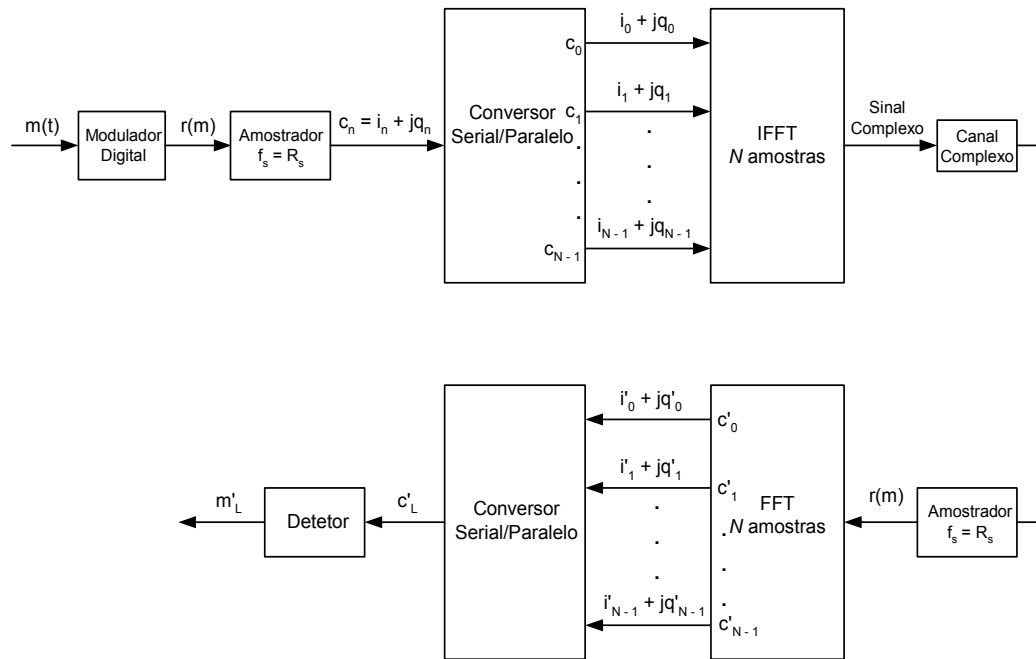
$m(t)$

Modulador Digital

$r(m)$

Amostrador $f_s = R_s$

$c_n = i_n + jq_n$

Conversor Serial/Paralelo

$c_0$

$c_1$

.

.

.

$c_{N-1}$

$i_0 + jq_0$

$i_1 + jq_1$

.

.

.

$i_{N-1} + jq_{N-1}$

IFFT
*N* amostras

Sinal Complexo

Canal Complexo

$m'_L$

Detetor

$c'_L$

Conversor Serial/Paralelo

$i'_0 + jq'_0$

$i'_1 + jq'_1$

.

.

.

$i'_{N-1} + jq'_{N-1}$

$c'_0$

$c'_1$

.

.

.

$c'_{N-1}$

FFT
*N* amostras

$r(m)$

Amostrador $f_s = R_s$